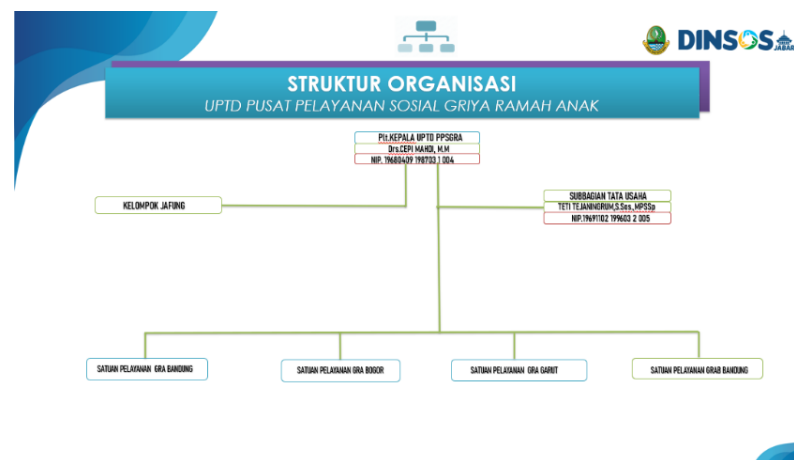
DINSOS JABAR

STRUKTUR ORGANISASI
UPTD PUSAT PELAYANAN SOSIAL GRIYA RAMAH ANAK

Plt.KEPALA UPTD PPSGRA
Drs.CEPI MAHDI, M.M
NIP. 19680409 198703 1 004

KELOMPOK JAFUNG

SUBBAGIAN TATA USAHA
TETI TEJANINGRUM,S.Sos.,MPSSp
NIP.19691102 199603 2 005

SATUAN PELAYANAN GRA BANDUNG

SATUAN PELAYANAN GRA BOGOR

SATUAN PELAYANAN GRA GARUT

SATUAN PELAYANAN GRAB BANDUNG